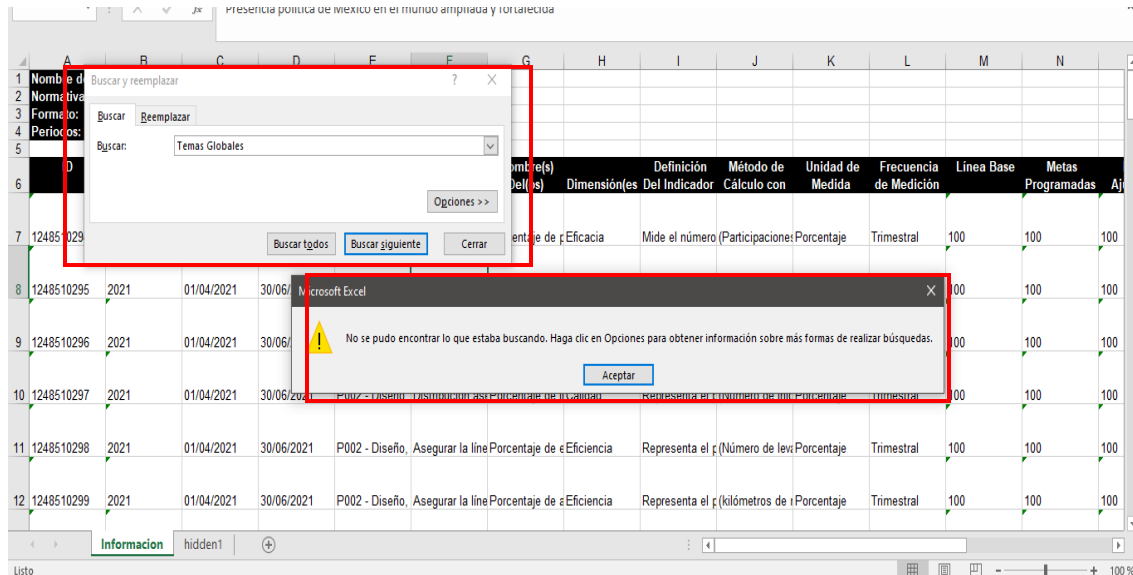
fx Presencia política de México en el mundo ampliada y fortalecida

| | A | B | C | D | E | F | G | H | I | J | K | L | M | N |
|---|---|---|---|---|---|---|---|---|---|---|---|---|---|---|
| 1 | Nombre d | | | | | | | | | | | | | |
| 2 | Normativa | | | | | | | | | | | | | |
| 3 | Formato: | | | | | | | | | | | | | |
| 4 | Periodos: | | | | | | | | | | | | | |
| 5 | | | | | | | | | | | | | | |
| 6 | ID | | | | | | mbre(s) Del(os) | Dimensión(es | Definición Del Indicador | Método de Cálculo con | Unidad de Medida | Frecuencia de Medición | Línea Base | Metas Programadas |
| 7 | 1248510294 | | | | | | centaje de p | Eficacia | Mide el número | (Participaciones | Porcentaje | Trimestral | 100 | 100 |
| 8 | 1248510295 | 2021 | 01/04/2021 | 30/06/ | | | | | | | | | 100 | 100 |
| 9 | 1248510296 | 2021 | 01/04/2021 | 30/06/ | | | | | | | | | 100 | 100 |
| 10 | 1248510297 | 2021 | 01/04/2021 | 30/06/2021 | P002 - Diseño, | Distribución as | Porcentaje de | Calidad | Representa el | (Número de | Porcentaje | Trimestral | 100 | 100 |
| 11 | 1248510298 | 2021 | 01/04/2021 | 30/06/2021 | P002 - Diseño, | Asegurar la líne | Porcentaje de e | Eficiencia | Representa el p | (Número de leva | Porcentaje | Trimestral | 100 | 100 |
| 12 | 1248510299 | 2021 | 01/04/2021 | 30/06/2021 | P002 - Diseño, | Asegurar la líne | Porcentaje de a | Eficiencia | Representa el p | (kilómetros de r | Porcentaje | Trimestral | 100 | 100 |

Buscar y reemplazar
?
Buscar
Reemplazar
Buscar: Temas Globales
Opciones >>
Buscar todos
Buscar siguiente
Cerrar

Microsoft Excel
No se pudo encontrar lo que estaba buscando. Haga clic en Opciones para obtener información sobre más formas de realizar búsquedas.
Aceptar

Informacion
hidden1
Listo
100 %